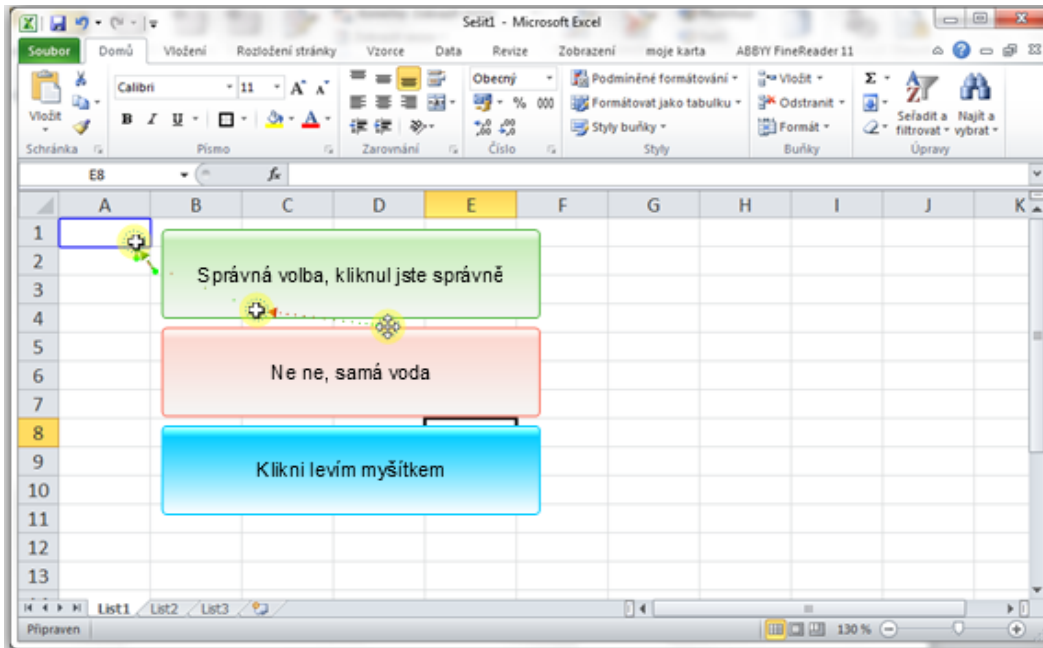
Sešit1 - Microsoft Excel

Soubor | Domů | Vložení | Rozložení stránky | Vzorce | Data | Revize | Zobrazení | moje karta | ABBYY FineReader 11

Vložit
Calibri | 11
B I U
Obecný
% 000
Podmíněné formátování
Formátovat jako tabulku
Styly buňky
Vložit
Odstranit
Formát
Σ
Seřadit a filtrovat
Najít a vybrat
Schránka | Písmo | Zarovnání | Číslo | Styly | Buňky | Úpravy

E8 | $f_x$

| | A | B | C | D | E | F | G | H | I | J | K |
|---|---|---|---|---|---|---|---|---|---|---|---|
| 1 | | | | | | | | | | | |
| 2 | | | | | | | | | | | |
| 3 | | | | | | | | | | | |
| 4 | | | | | | | | | | | |
| 5 | | | | | | | | | | | |
| 6 | | | | | | | | | | | |
| 7 | | | | | | | | | | | |
| 8 | | | | | | | | | | | |
| 9 | | | | | | | | | | | |
| 10 | | | | | | | | | | | |
| 11 | | | | | | | | | | | |
| 12 | | | | | | | | | | | |
| 13 | | | | | | | | | | | |

Správná volba, kliknul jste správně

Ne ne, samá voda

Klikni levím myšítkem

List1 | List2 | List3

Připraven | 130 %